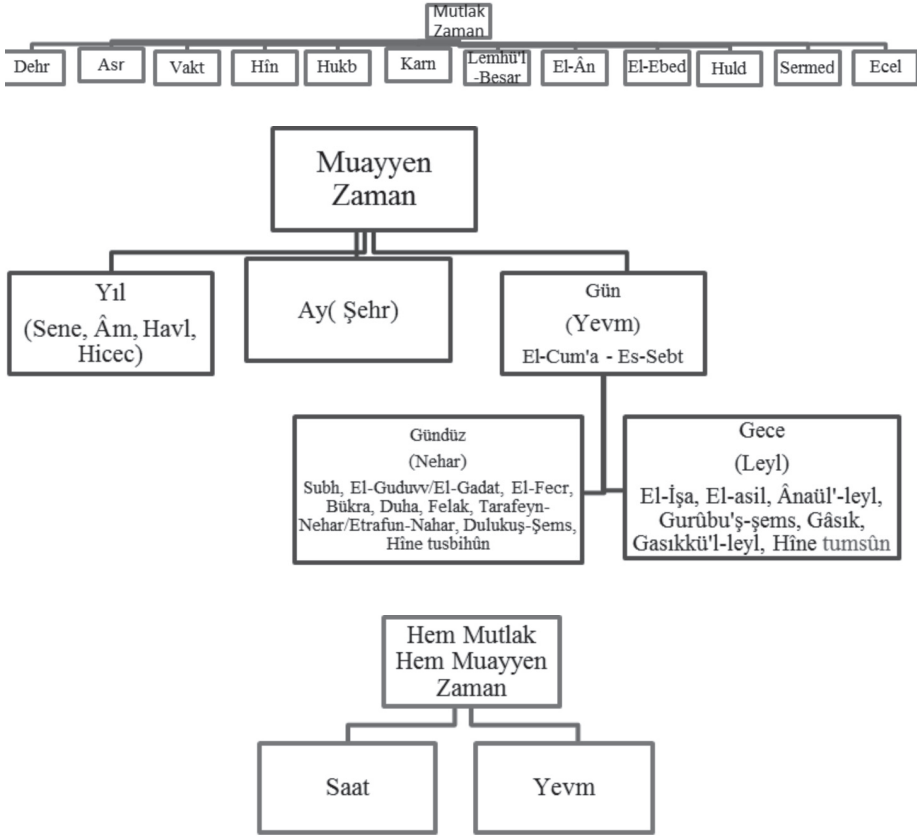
Mutlak Zaman

Dehr

Asr

Vakt

Hîn

Hukb

Karn

Lemhü'l -Besar

El-Ân

El-Ebed

Huld

Sermed

Ecel

Muayyen Zaman

Yıl (Sene, Âm, Havl, Hicec)

Ay( Şehr)

Gün (Yevm) El-Cum'a - Es-Sebt

Gündüz (Nehar) Subh, El-Guduvv/El-Gadat, El-Fecr, Bükra, Duha, Felak, Tarafeyn-Nehar/Etrafun-Nahar, Dulukuş-Şems, Hîne tusbihûn

Gece (Leyl) El-İşa, El-asil, Ânaül'-leyl, Gurûbu'ş-şems, Gâsık, Gasıkkü'l-leyl, Hîne tumsûn

Hem Mutlak Hem Muayyen Zaman

Saat

Yevm